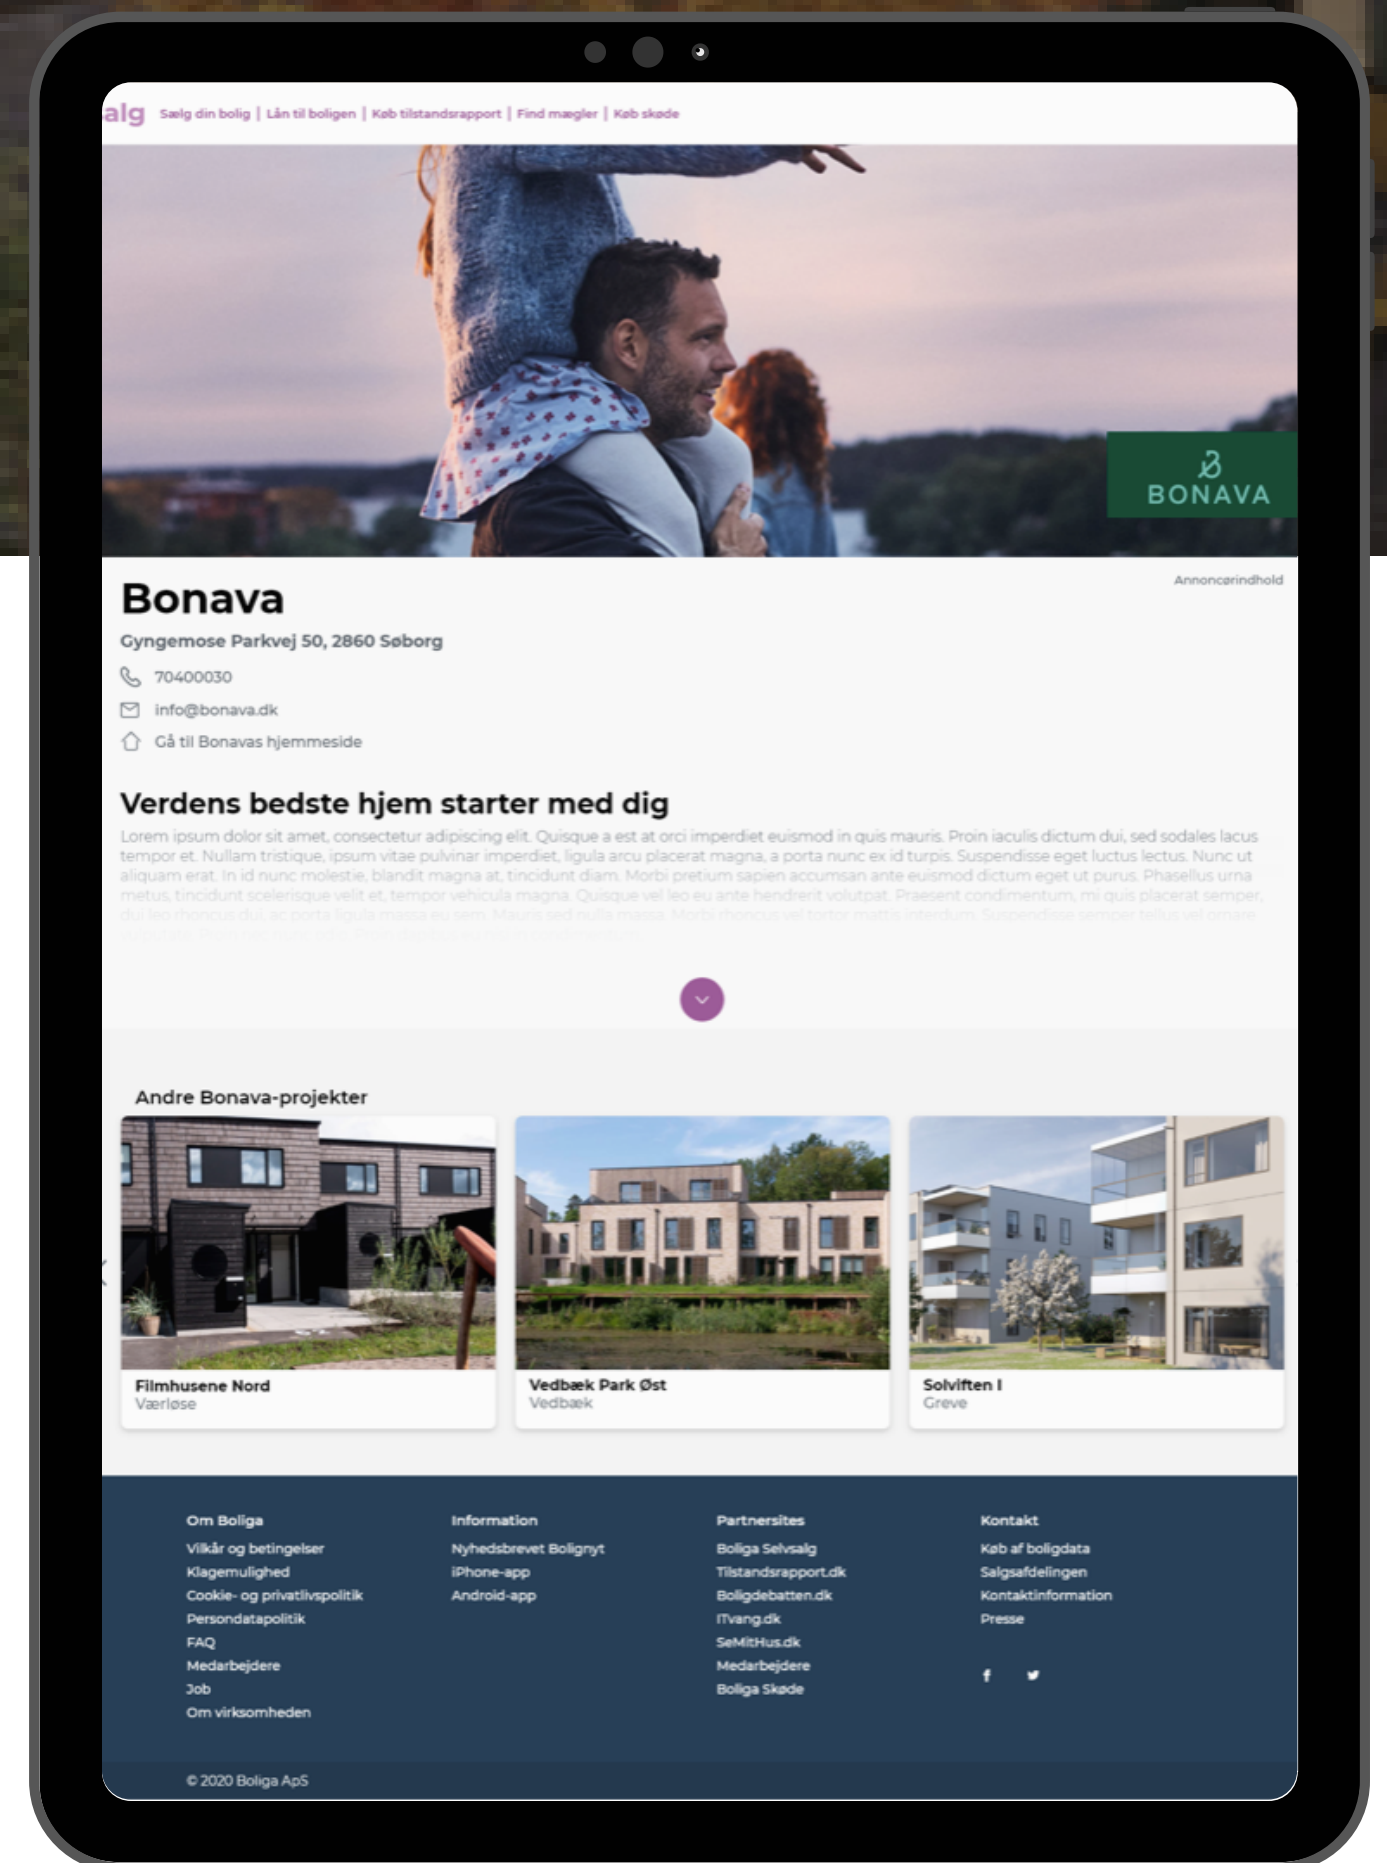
alg Sælg din bolig | Lån til boligen | Køb tilstandsrapport | Find mægler | Køb skøde

BONAVA

Annoncørindhold

Bonava

Gyngemose Parkvej 50, 2860 Søborg

70400030

info@bonava.dk

Gå til Bonavas hjemmeside

Verdens bedste hjem starter med dig

Lorem ipsum dolor sit amet, consectetur adipiscing elit. Quisque a est at orci imperdiet euismod in quis mauris. Proin iaculis dictum dui, sed sodales lacus tempor et. Nullam tristique, ipsum vitae pulvinar imperdiet, ligula arcu placerat magna, a porta nunc ex id turpis. Suspendisse eget luctus lectus. Nunc ut aliquam erat. In id nunc molestie, blandit magna at, tincidunt diam. Morbi pretium sapien accumsan ante euismod dictum eget ut purus. Phasellus urna metus, tincidunt scelerisque velit et, tempor vehicula magna. Quisque vel leo eu ante hendrerit volutpat. Praesent condimentum, mi quis placerat semper, dui leo rhoncus dui, ac porta ligula massa eu sem. Mauris sed nulla massa. Morbi rhoncus vel tortor mattis interdum. Suspendisse semper tellus vel ornare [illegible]

Andre Bonava-projekter

Filmhusene Nord
Værløse

Vedbæk Park Øst
Vedbæk

Solviften I
Greve

Om Boliga
Vilkår og betingelser
Klagemulighed
Cookie- og privatlivspolitik
Persondatapolitik
FAQ
Medarbejdere
Job
Om virksomheden

Information
Nyhedsbrevet Bolignyt
iPhone-app
Android-app

Partnersites
Boliga Selvsalg
Tilstandsrapport.dk
Boligdebatten.dk
ITvang.dk
SeMitHus.dk
Medarbejdere
Boliga Skøde

Kontakt
Køb af boligdata
Salgsafdelingen
Kontaktinformation
Presse

© 2020 Boliga ApS